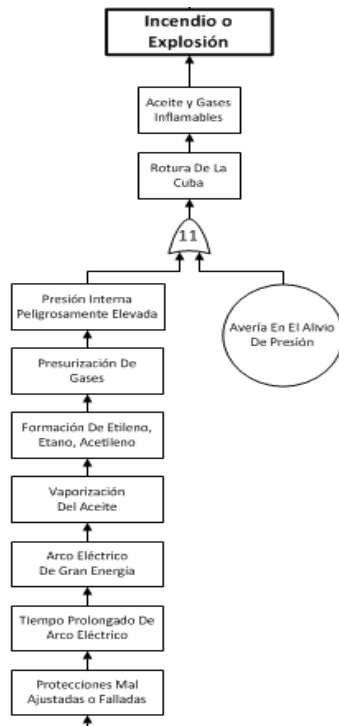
Incendio o Explosión

Aceite y Gases Inflamables

Rotura De La Cuba

11

Presión Interna Peligrosamente Elevada

Avería En El Alivio De Presión

Presurización De Gases

Formación De Etileno, Etano, Acetileno

Vaporización Del Aceite

Arco Eléctrico De Gran Energía

Tiempo Prolongado De Arco Eléctrico

Protecciones Mal Ajustadas o Falladas